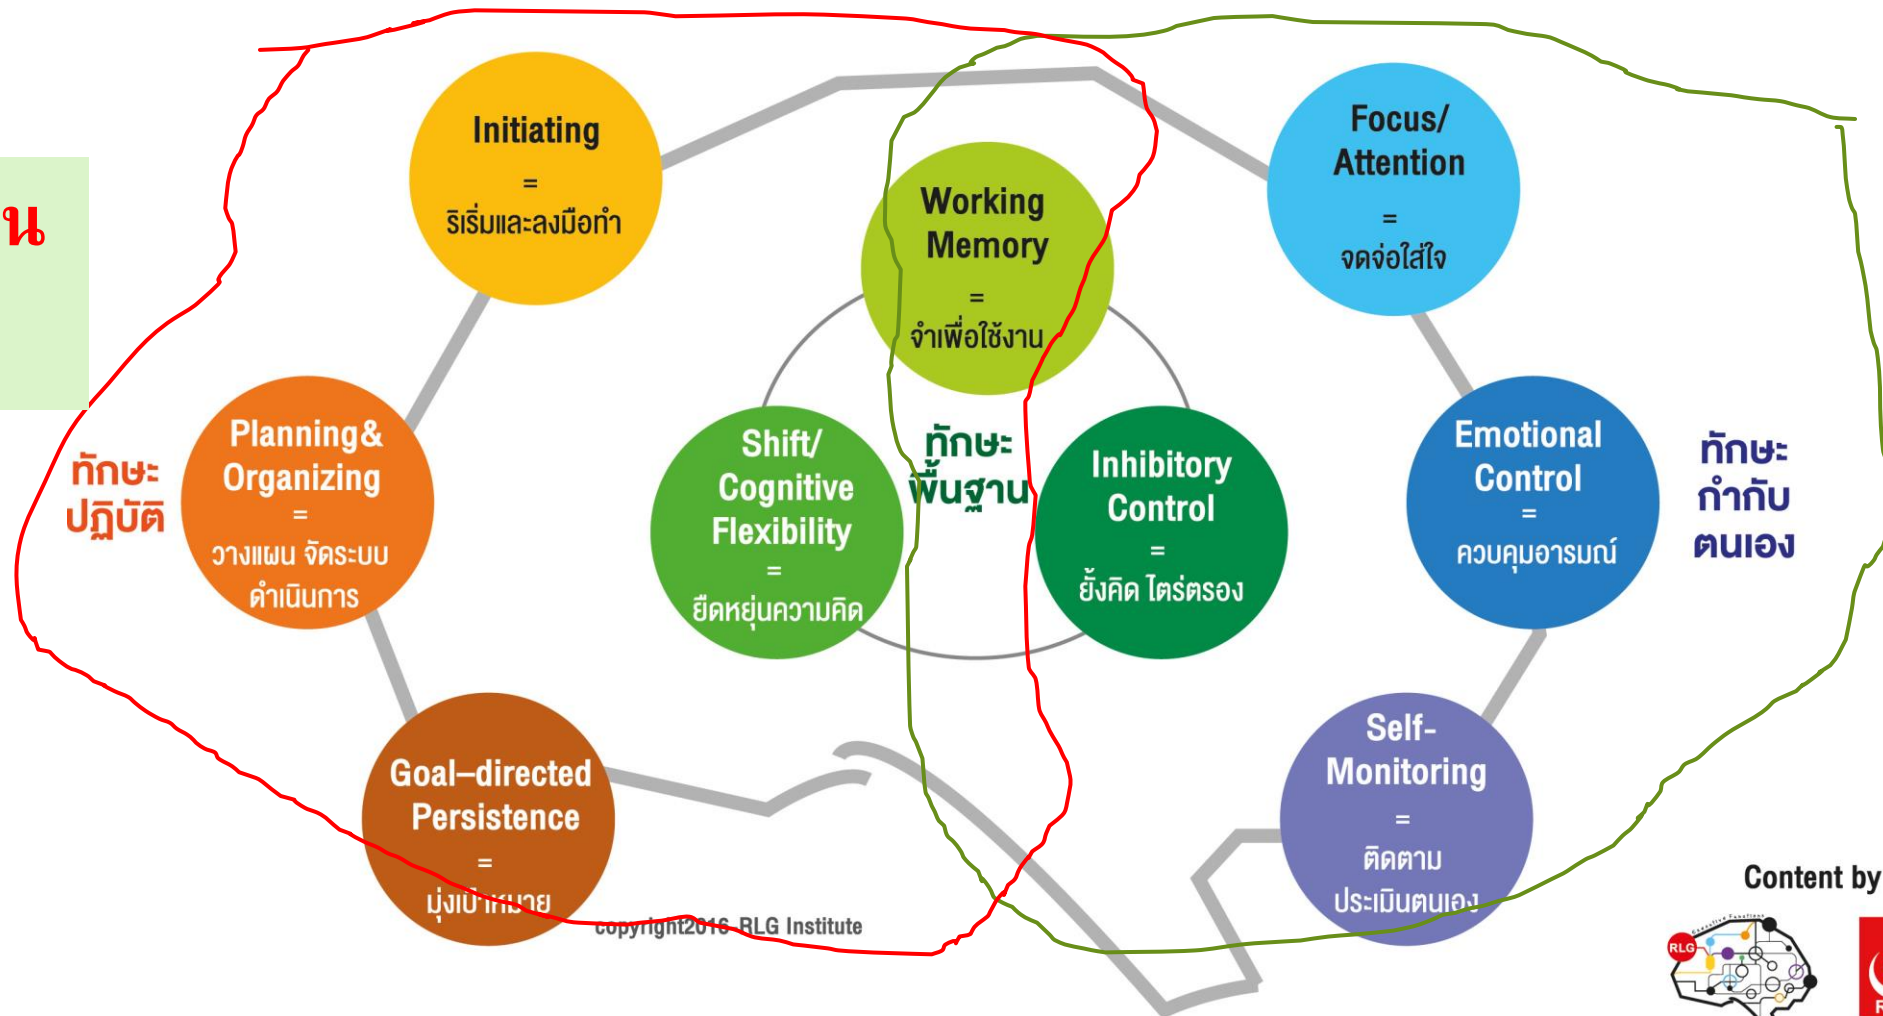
น

Initiating
=
ริเริ่มและลงมือทำ

Working Memory
=
จำเพื่อใช้งาน

Focus/ Attention
=
จดจ่อใส่ใจ

ทักษะปฏิบัติ

Planning& Organizing
=
วางแผน จัดระบบ ดำเนินการ

Shift/ Cognitive Flexibility
=
ยืดหยุ่นความคิด

ทักษะพื้นฐาน

Inhibitory Control
=
ยั้งคิด ไตร่ตรอง

Emotional Control
=
ควบคุมอารมณ์

ทักษะกำกับตนเอง

Goal–directed Persistence
=
มุ่งเป้าหมาย

copyright2016 RLG Institute

Self-Monitoring
=
ติดตาม ประเมินตนเอง

Content by

RLG